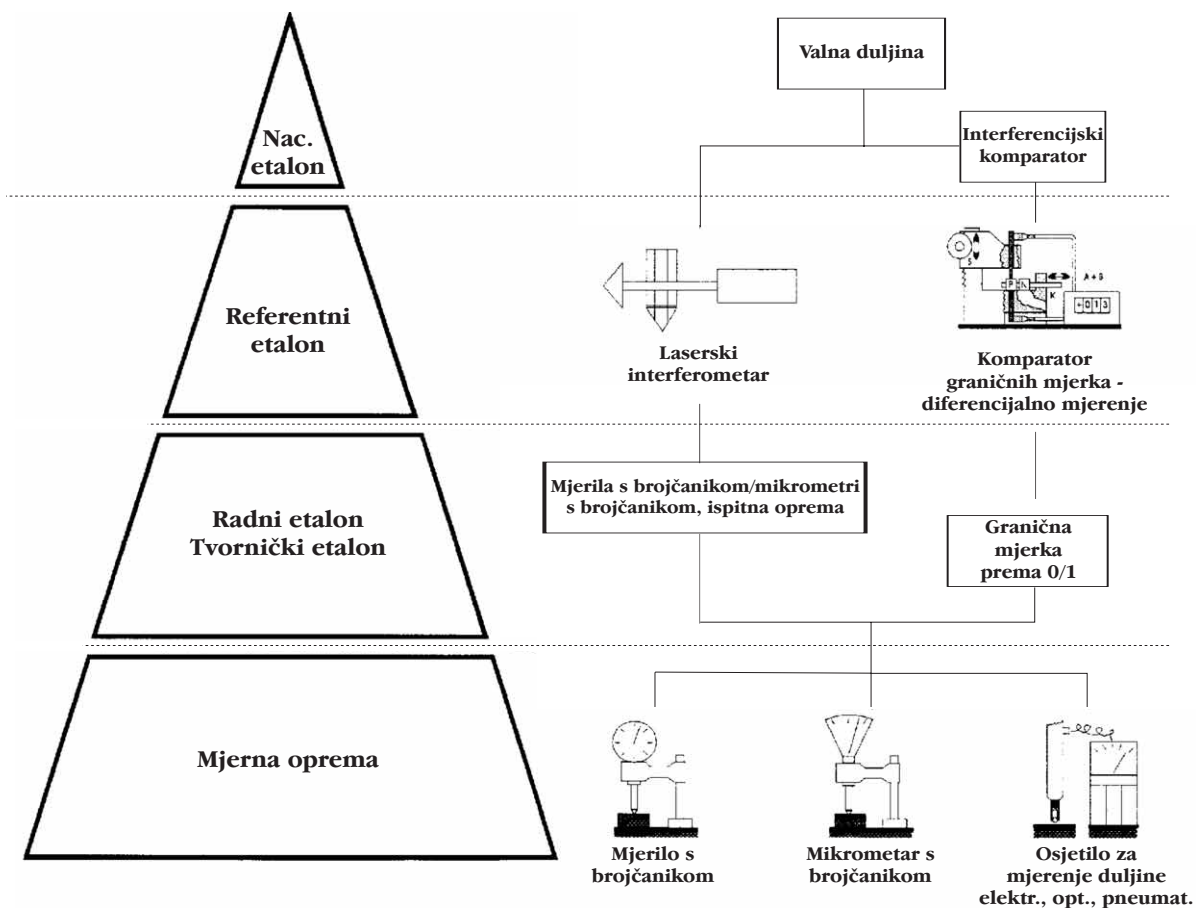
Nac. etalon

Referentni etalon

Radni etalon
Tvornički etalon

Mjerna oprema

Valna duljina

Interferencijski komparator

Laserski interferometar

S

P h

K

A + B

+013

Komparator graničnih mjerka - diferencijalno mjerenje

Mjerila s brojčanikom/mikrometri s brojčanikom, ispitna oprema

Granična mjerka prema 0/1

Mjerilo s brojčanikom

Mikrometar s brojčanikom

Osjetilo za mjerenje duljine elektr., opt., pneumat.